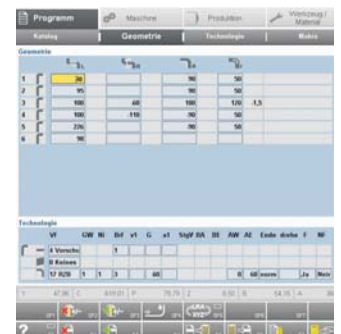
Programm
Maschine
Produktion
Werkzeug / Material
Katalog
Geometrie
Technologie
Makro
Geometrie

| | | | | | | |
|---|---|---|---|---|---|---|
| 1 | 36 | | 90 | 50 | | |
| 2 | 95 | | 90 | 50 | | |
| 3 | 100 | 60 | 90 | 120 | -1,5 | |
| 4 | 100 | 110 | 90 | 50 | | |
| 5 | 226 | | 90 | 50 | | |
| 6 | 90 | | | | | |

Technologie

| | VF | GW | Ni | Bd | v1 | G | a1 | StgV | DA | DE | AW | AE | Ende | drehe | F | NF |
|---|---|---|---|---|---|---|---|---|---|---|---|---|---|---|---|---|
| | 4 Vorschu | | | 1 | | | | | | | | | | | | |
| | 0 Keines | | | | | | | | | | | | | | | |
| | 12 R/20 | 1 | 1 | 3 | | 60 | | | | | | 0 | 60 | norm | Ja | Nein |

Y 47.06 C 619.01 P 79.79 Z 0.50 B 14.16 A